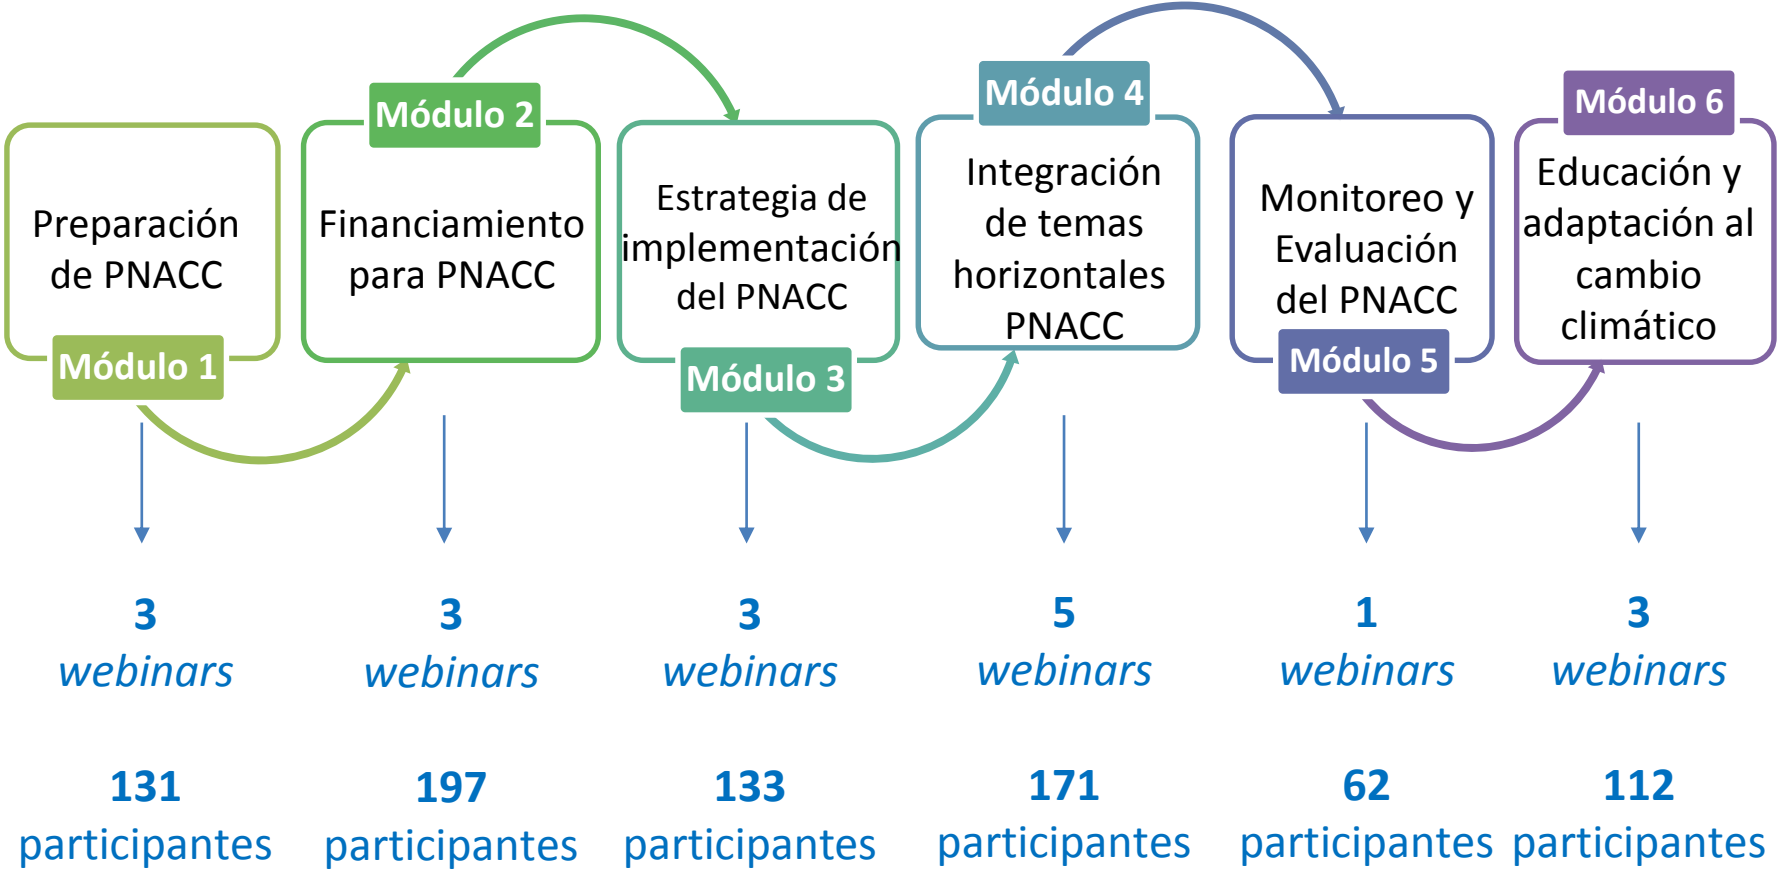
Preparación de PNACC
Módulo 1

Módulo 2
Financiamiento para PNACC

Estrategia de implementación del PNACC
Módulo 3

Módulo 4
Integración de temas horizontales PNACC

Monitoreo y Evaluación del PNACC
Módulo 5

Módulo 6
Educación y adaptación al cambio climático

3 *webinars*
131 participantes

3 *webinars*
197 participantes

3 *webinars*
133 participantes

5 *webinars*
171 participantes

1 *webinars*
62 participantes

3 *webinars*
112 participantes